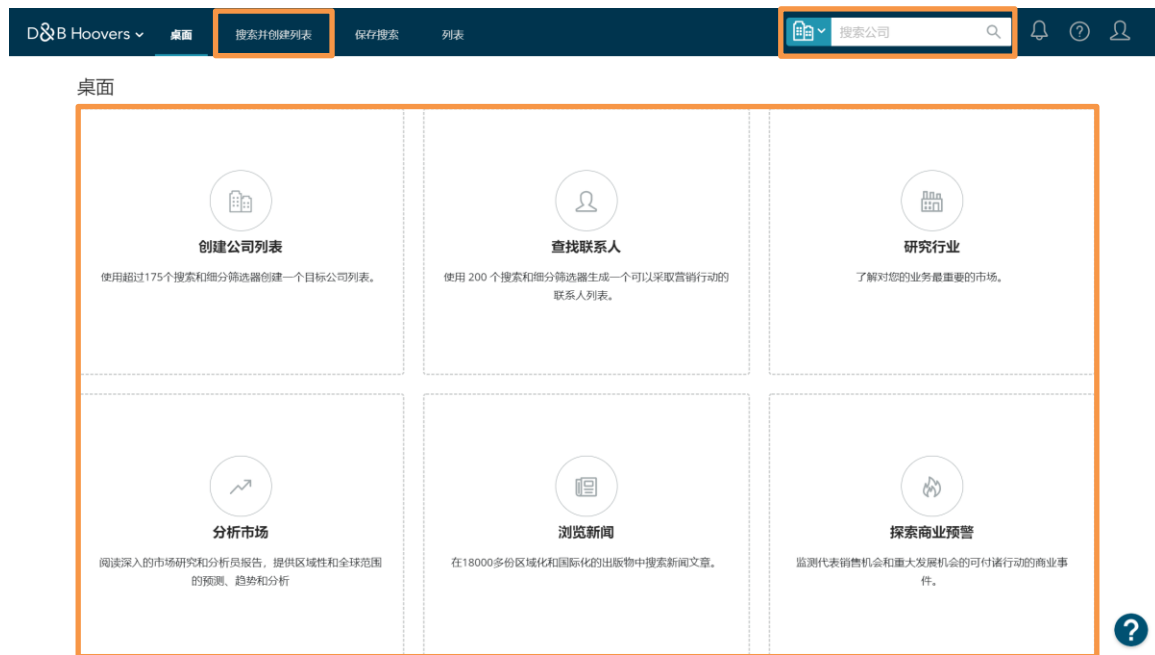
D&B Hoovers 桌面 搜索并创建列表 保存搜索 列表

搜索公司

桌面

创建公司列表

使用超过175个搜索和细分筛选器创建一个目标公司列表。

查找联系人

使用 200 个搜索和细分筛选器生成一个可以采取营销行动的联系人列表。

研究行业

了解对您的业务最重要的市场。

分析市场

阅读深入的市场研究和分析员报告，提供区域性和全球范围的预测、趋势和分析

浏览新闻

在18000多份区域化和国际化的出版物中搜索新闻文章。

探索商业预警

监测代表销售机会和重大发展机会的可付诸行动的商业事件。

?